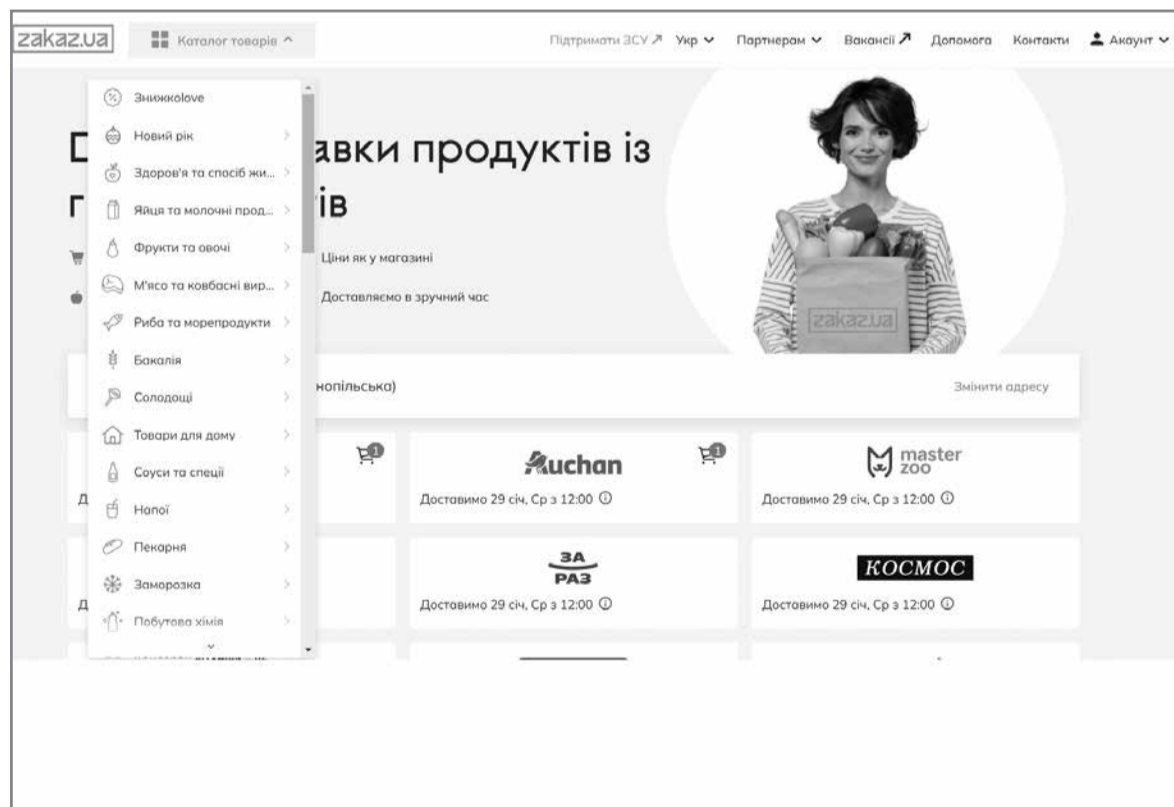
zakaz.ua Каталог товарів ^ Підтримати ЗСУ ↗ Укр ∨ Партнерам ∨ Вакансії ↗ Допомога Контакти Акаунт ∨

Знижkolove
Новий рік
Здоров'я та спосіб жи...
Яйця та молочні прод...
Фрукти та овочі
М'ясо та ковбасні вир...
Риба та морепродукти
Бакалія
Солодощі
Товари для дому
Соуси та спеції
Напої
Пекарня
Заморозка
Побутова хімія

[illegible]авки продуктів із
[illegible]ів

Ціни як у магазині

Доставляємо в зручний час

zakaz.ua

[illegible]нопільська)

Змінити адресу

Д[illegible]

Auchan
Доставимо 29 січ, Ср з 12:00

master zoo
Доставимо 29 січ, Ср з 12:00

Д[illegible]

ЗА РАЗ
Доставимо 29 січ, Ср з 12:00

КОСМОС
Доставимо 29 січ, Ср з 12:00